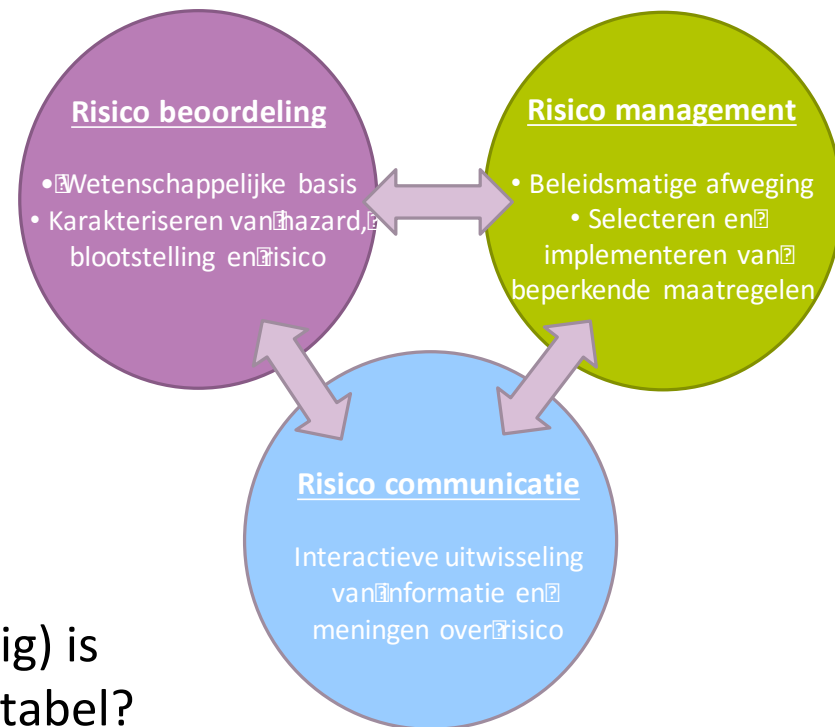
Risico beoordeling

• Wetenschappelijke basis
• Karakteriseren van hazard, blootstelling en risico

Risico management

• Beleidsmatige afweging
• Selecteren en implementeren van beperkende maatregelen

Risico communicatie

Interactieve uitwisseling van informatie en meningen over risico

ig) is
tabel?